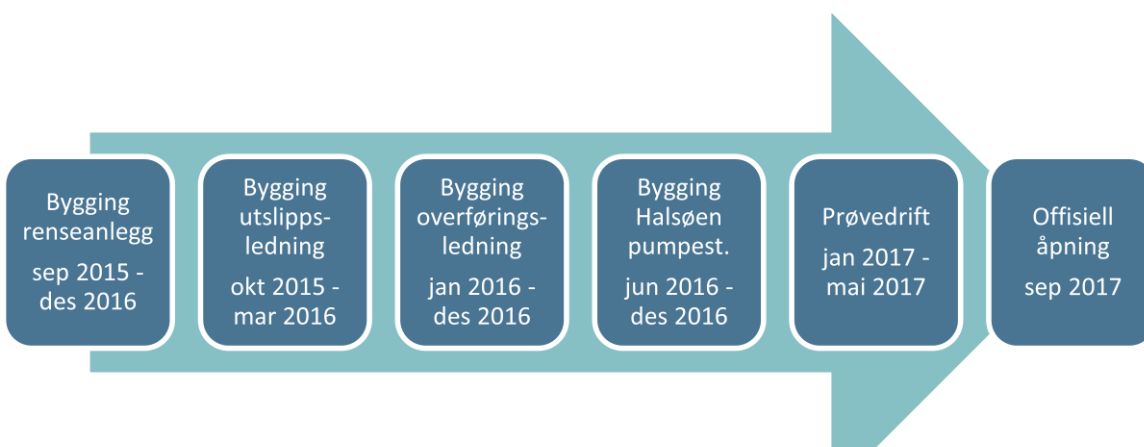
Bygging renseanlegg
sep 2015 - des 2016

Bygging utslippsledning
okt 2015 - mar 2016

Bygging overføringsledning
jan 2016 - des 2016

Bygging Halsøen pumpest.
jun 2016 - des 2016

Prøvedrift
jan 2017 - mai 2017

Offisiell åpning
sep 2017